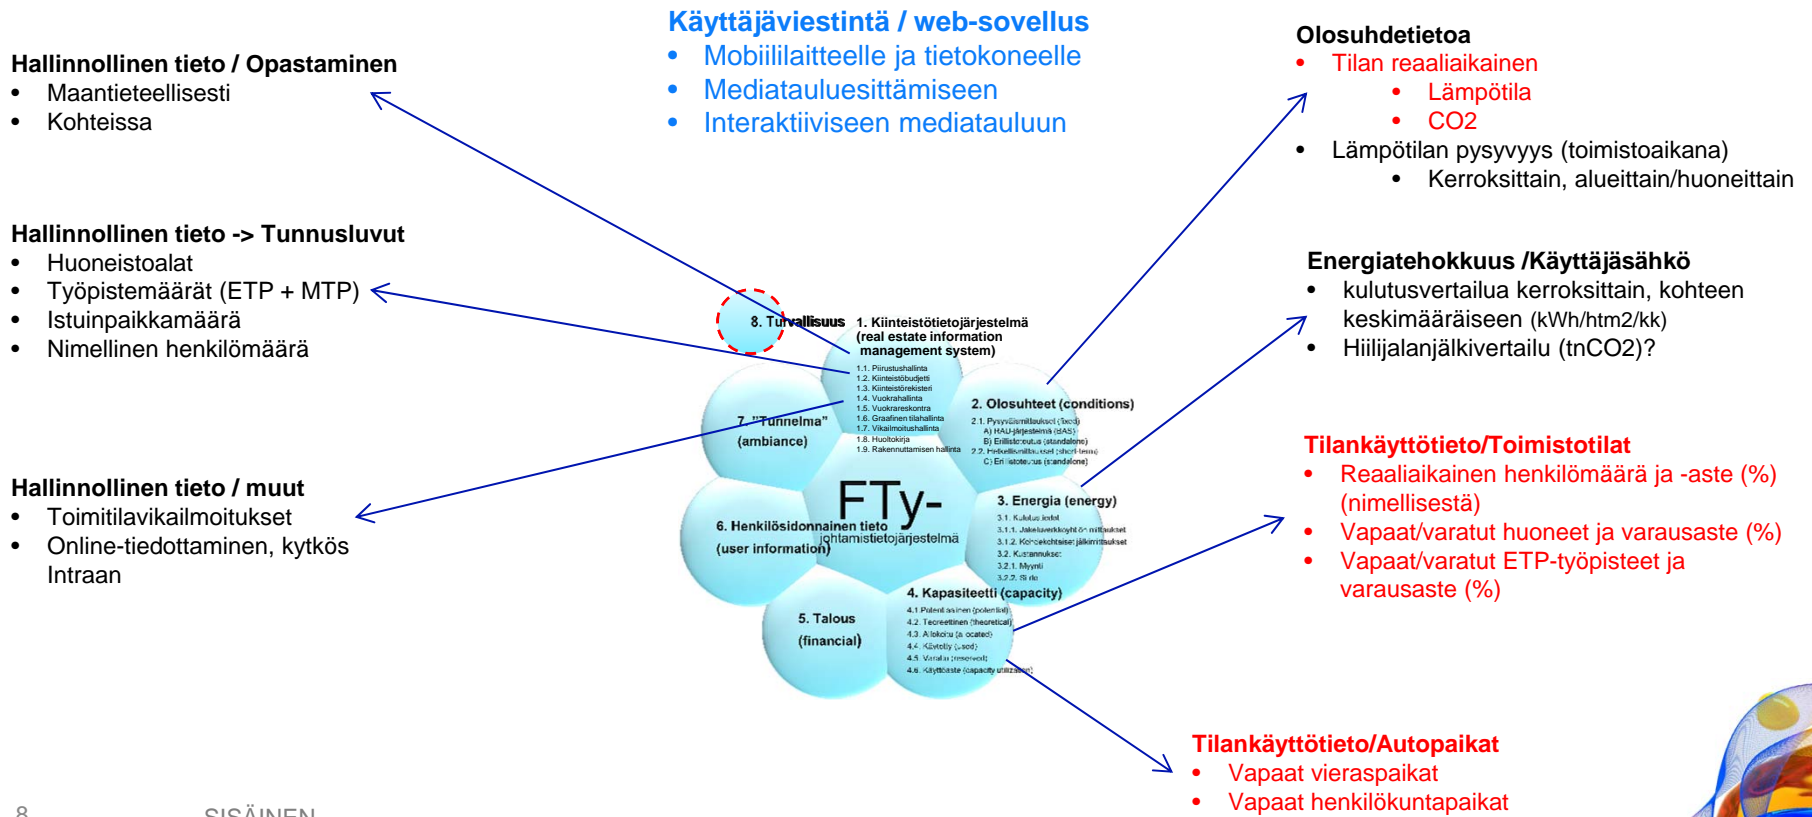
Käyttäjäviestintä / web-sovellus
- Mobiililaitteelle ja tietokoneelle
- Mediatauluesittämiseen
- Interaktiiviseen mediatauluun

Hallinnollinen tieto / Opastaminen
- Maantieteellisesti
- Kohteissa

Hallinnollinen tieto -> Tunnusluvut
- Huoneistoalat
- Työpistemäärät (ETP + MTP)
- Istuinpaikkamäärä
- Nimellinen henkilömäärä

Hallinnollinen tieto / muut
- Toimitilavikailmoitukset
- Online-tiedottaminen, kytkös Intraan

Olosuhdetietoa
- Tilan reaaliaikainen
  - Lämpötila
  - CO2
- Lämpötilan pysyvyys (toimistoaikana)
  - Kerroksittain, alueittain/huoneittain

Energiatehokkuus /Käyttäjäsähkö
- kulutusvertailua kerroksittain, kohteen keskimääräiseen (kWh/htm2/kk)
- Hiilijalanjälkivertailu (tnCO2)?

Tilankäyttötieto/Toimistotilat
- Reaaliaikainen henkilömäärä ja -aste (%) (nimellisestä)
- Vapaat/varatut huoneet ja varausaste (%)
- Vapaat/varatut ETP-työpisteet ja varausaste (%)

Tilankäyttötieto/Autopaikat
- Vapaat vieraspaikat
- Vapaat henkilökuntapaikat

8. Turvallisuus
1. Kiinteistötietojärjestelmä (real estate information management system)
1.1. Piirustushallinta
1.2. Kiinteistöbudjetti
1.3. Kiinteistörekisteri
1.4. Vuokrahallinta
1.5. Vuokrareskontra
1.6. Graafinen tilahallinta
1.7. Vikailmoitushallinta
1.8. Huoltokirja
1.9. Rakennuttamisen hallinta
7. "Tunnelma" (ambiance)
2. Olosuhteet (conditions)
2.1. Pysyväismittaukset (fixed)
A) HAU-järjestelmä (BAS)
B) Erillistoteutus (standalone)
2.2. Hetkellismittaukset (short-term)
C) Erillistoteutus (standalone)
FTy-
johtamistietojärjestelmä
3. Energia (energy)
3.1. Kulutustiedot
3.1.1. Jakelurakkoyhtiön mittaukset
3.1.2. Kohdekohtaiset jälkimittaukset
3.2. Kustannukset
3.2.1. Myynti
3.2.2. Siirto
6. Henkilösidonnainen tieto (user information)
4. Kapasiteetti (capacity)
4.1 Potentiaalinen (potential)
4.2 Teoreettinen (theoretical)
4.3 Allokoitu (allocated)
4.4 Käytetty (used)
4.5 Varattu (reserved)
4.6 Käyttöaste (capacity utilization)
5. Talous (financial)

8 SISÄINEN